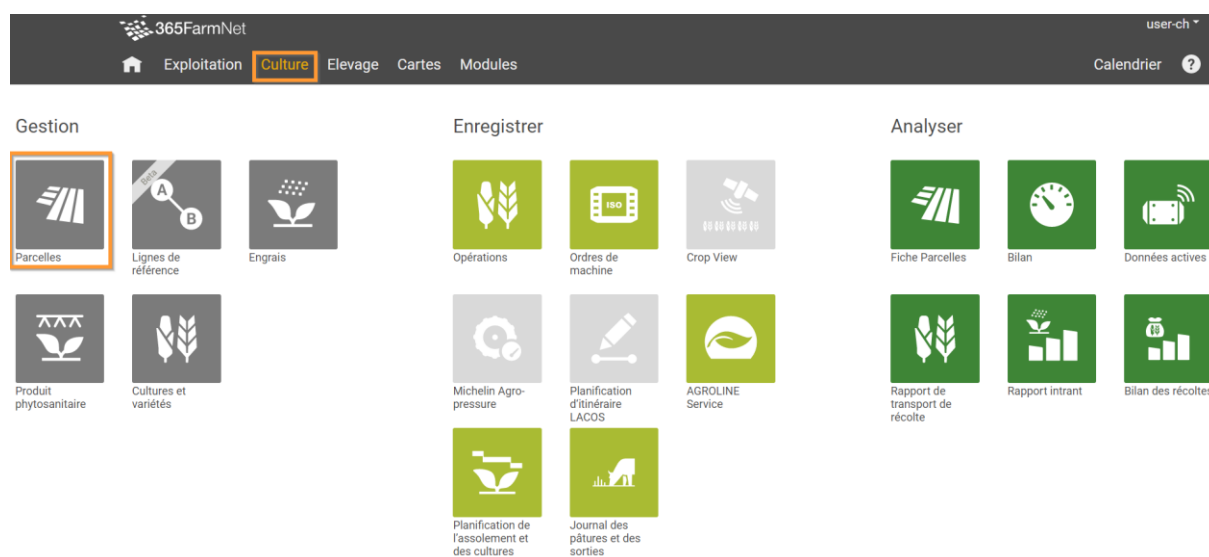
365FarmNet

user-ch

Exploitation Culture Elevage Cartes Modules

Calendrier ?

Gestion

Parcelles

Beta

A

B

Lignes de référence

Engrais

Produit phytosanitaire

Cultures et variétés

Enregistrer

Opérations

ISO

Ordres de machine

Crop View

Michelin Agro-pressure

Planification d'itinéraire LACOS

AGROLINE Service

Planification de l'assolement et des cultures

Journal des pâtures et des sorties

Analyser

Fiche Parcelles

Bilan

Données actives

Rapport de transport de récolte

Rapport intrant

Bilan des récoltes